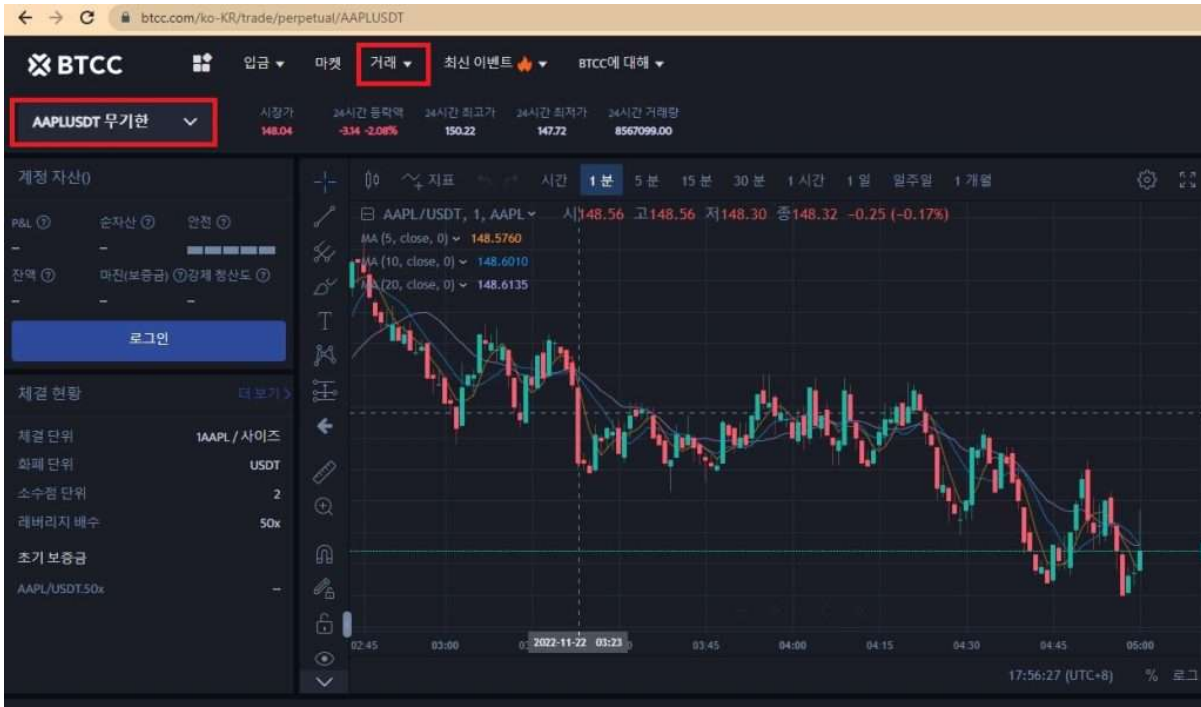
btcc.com/ko-KR/trade/perpetual/AAPLUSDT

BTCC 입금 마켓 거래 최신 이벤트 BTCC에 대해

AAPLUSDT 무기한

시장가 148.04
24시간 등락액 -3.14 -2.08%
24시간 최고가 150.22
24시간 최저가 147.72
24시간 거래량 8567099.00

계정 자산()

P&L 순자산 안전
-- --
잔액 마진(보증금) 강제 청산도
-- -- --

로그인

체결 현황 더 보기

체결 단위 1AAPL / 사이즈
화폐 단위 USDT
소수점 단위 2
레버리지 배수 50x

초기 보증금
AAPL/USDT.50x --

지표 시간 1 분 5 분 15 분 30 분 1 시간 1 일 일주일 1 개월

AAPL/USDT, 1, AAPL 시148.56 고148.56 저148.30 종148.32 -0.25 (-0.17%)
MA (5, close, 0) 148.5760
MA (10, close, 0) 148.6010
MA (20, close, 0) 148.6135

02:45 03:00 2022-11-22 03:23 03:45 04:00 04:15 04:30 04:45 05:00

17:56:27 (UTC+8) % 로그